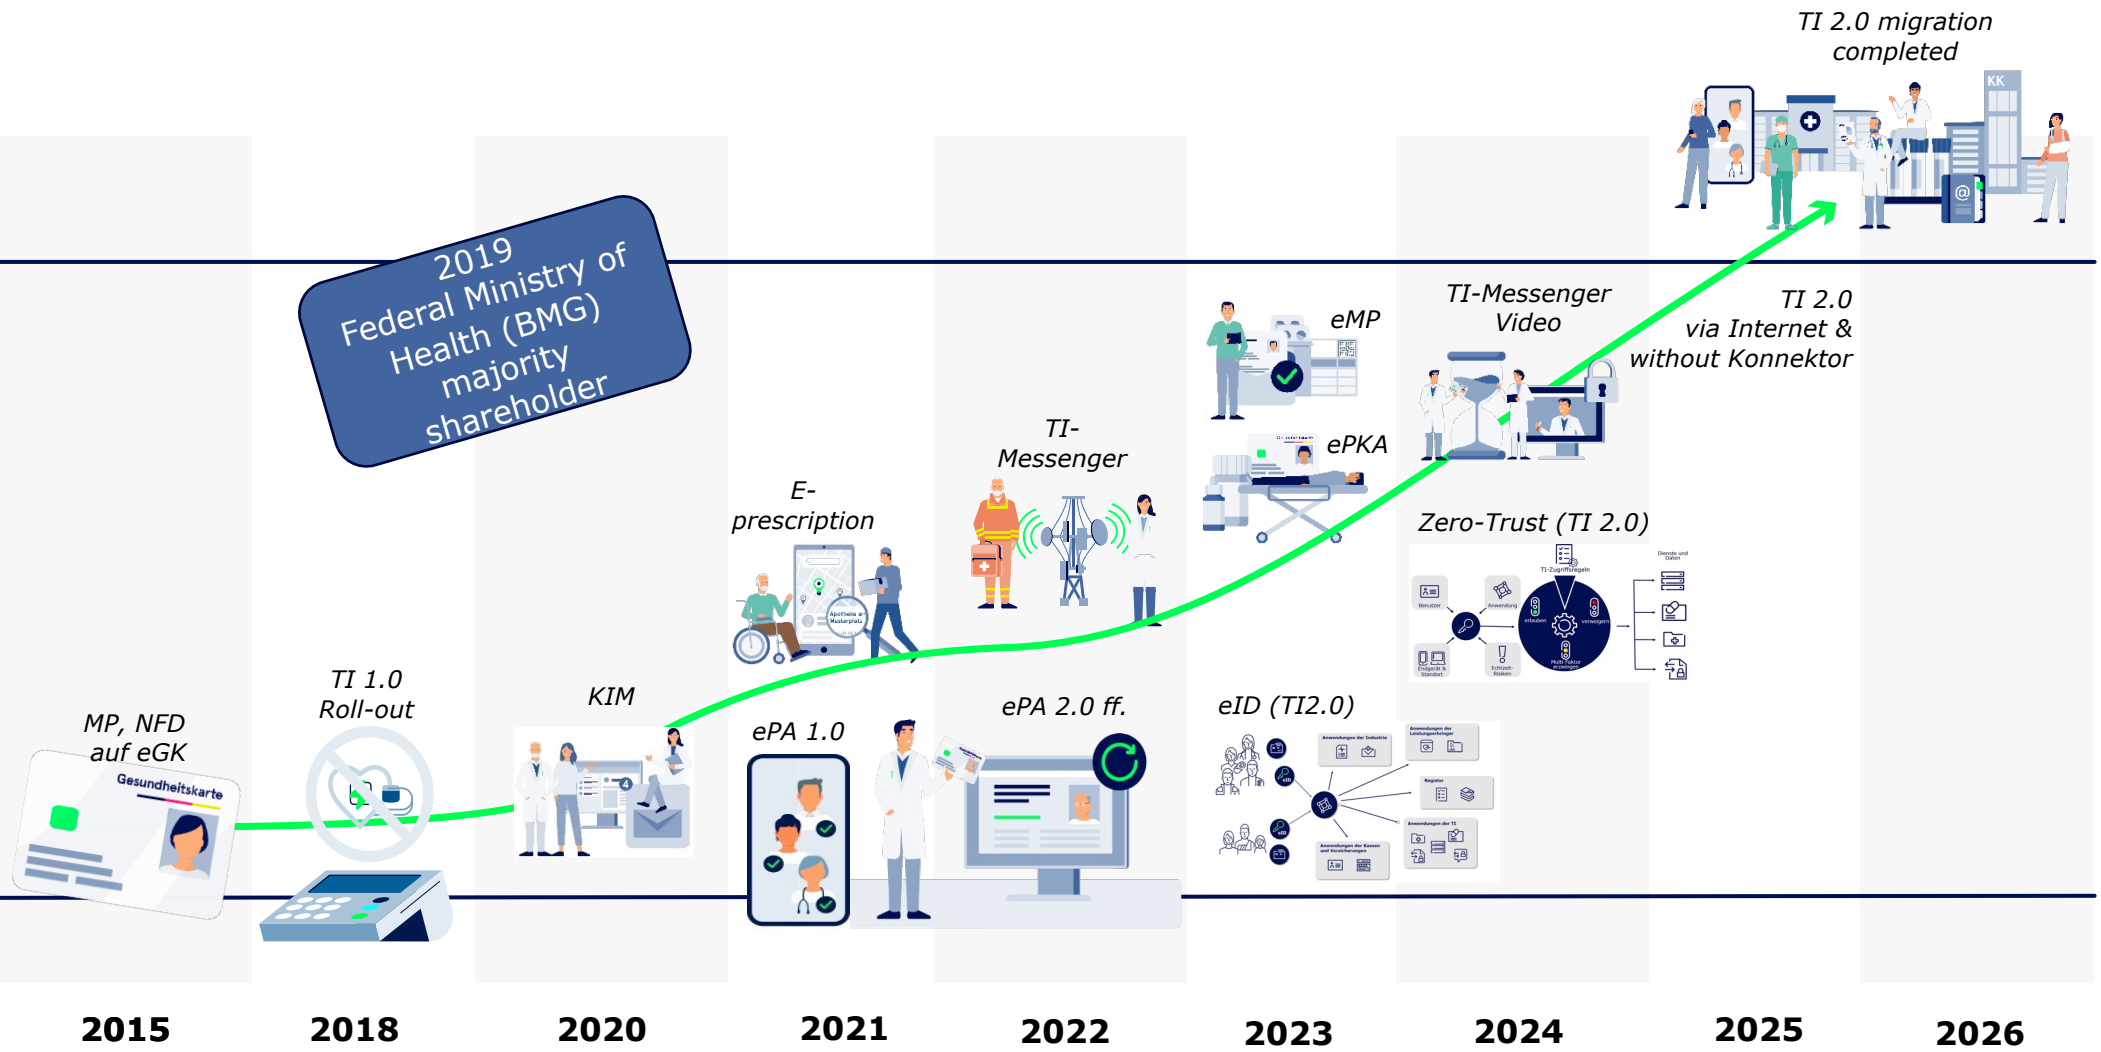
TI 2.0 migration completed

KK

2019
Federal Ministry of Health (BMG) majority shareholder

TI-Messenger Video

TI 2.0 via Internet & without Konnektor

eMP

ePKA

TI-Messenger

E-prescription

Zero-Trust (TI 2.0)

MP, NFD auf eGK

Gesundheitskarte

TI 1.0 Roll-out

KIM

ePA 1.0

ePA 2.0 ff.

eID (TI2.0)

2015

2018

2020

2021

2022

2023

2024

2025

2026